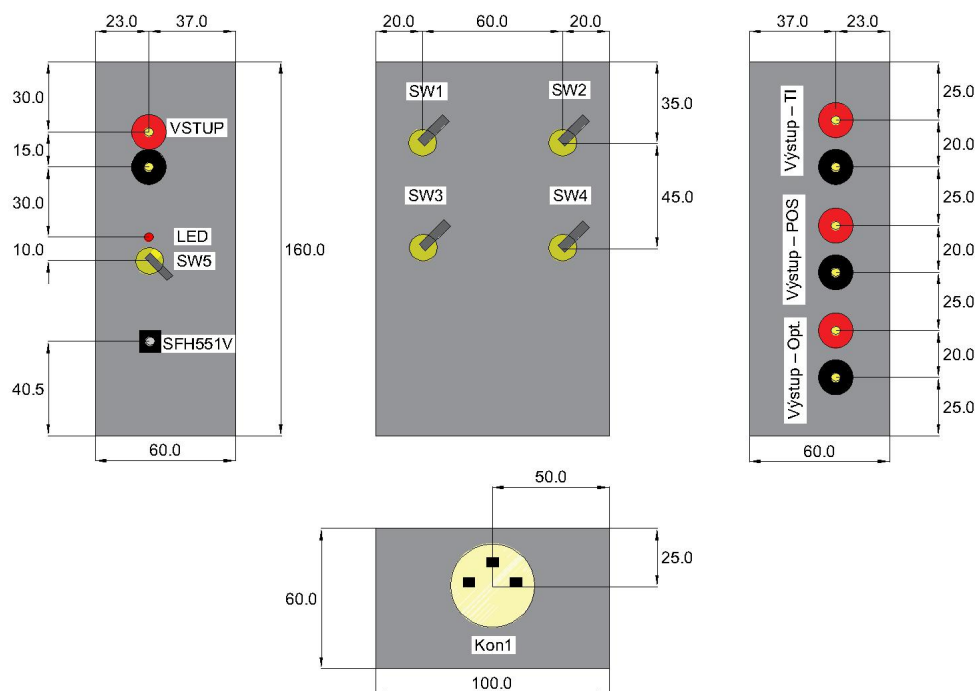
23.0
37.0
30.0
VSTUP
15.0
30.0
LED
10.0
SW5
160.0
SFH551V
40.5
60.0

20.0
60.0
20.0
SW1
SW2
35.0
SW3
SW4
45.0

37.0
23.0
Výstup – TI
25.0
20.0
25.0
Výstup – POS
20.0
25.0
Výstup – Opt.
20.0
25.0
60.0

50.0
25.0
60.0
Kon1
100.0